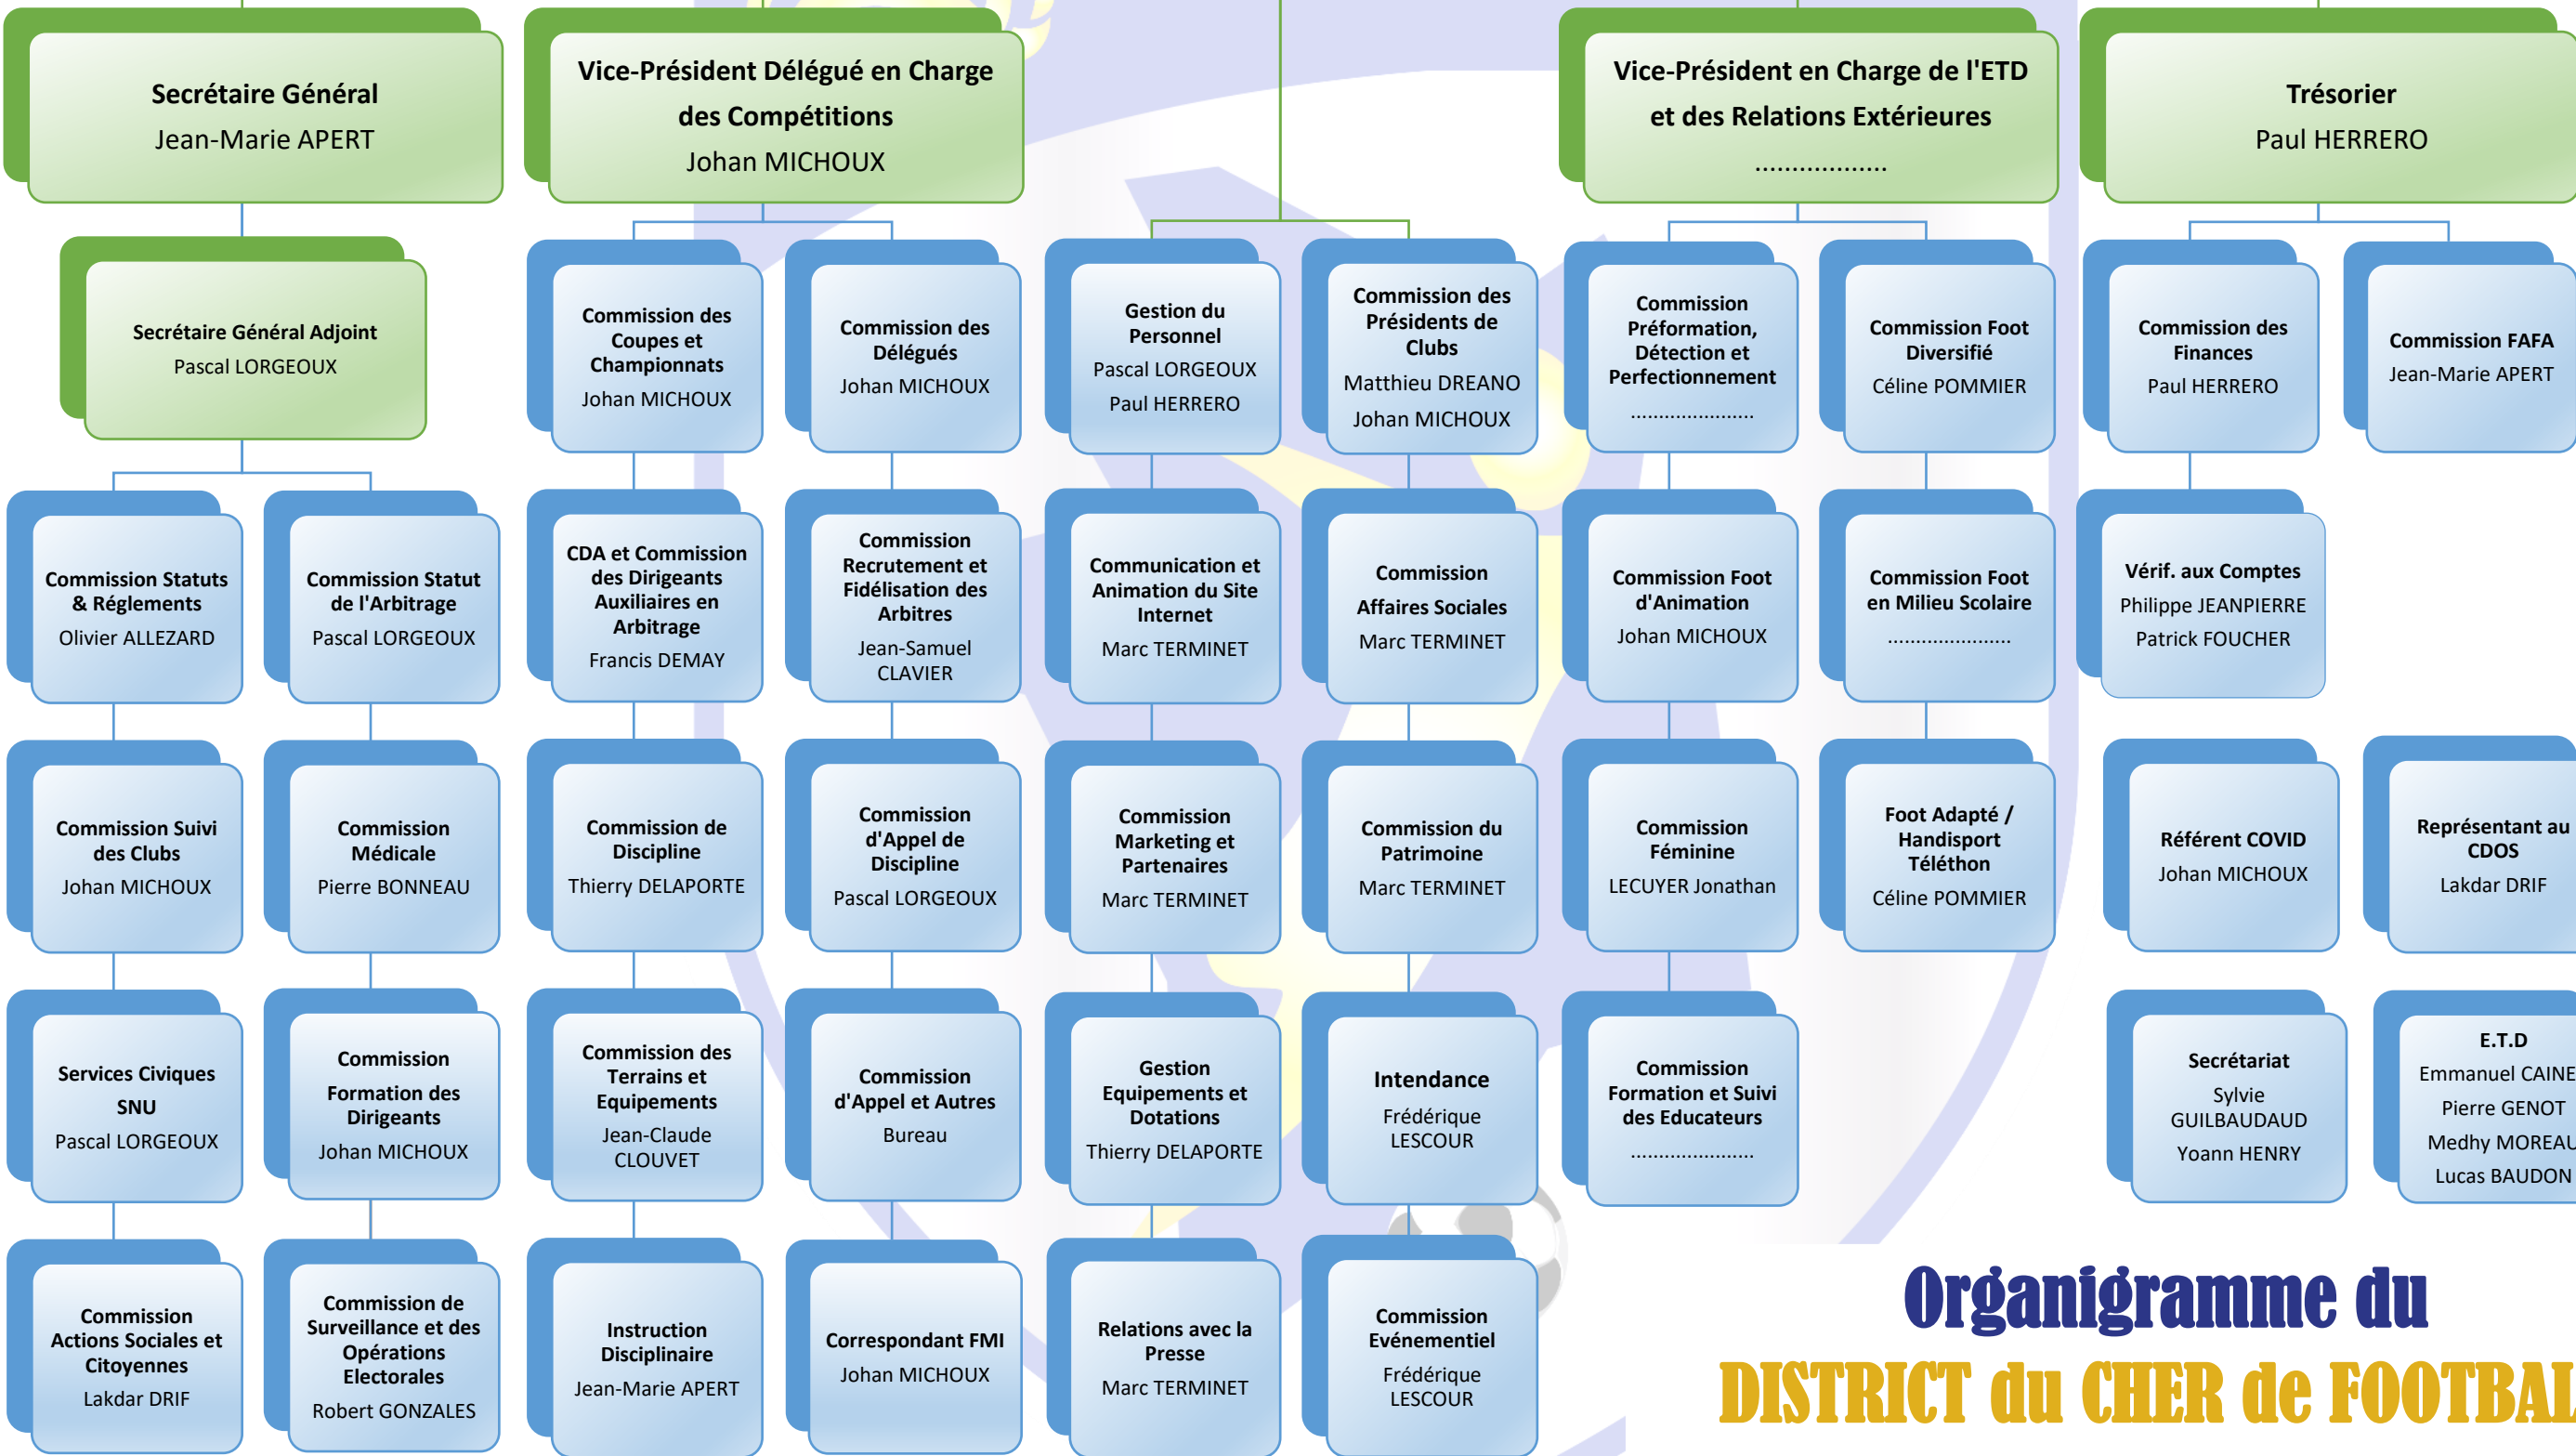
Secrétaire Général
Jean-Marie APERT

Secrétaire Général Adjoint
Pascal LORGEOUX

Commission Statuts & Règlements
Olivier ALLEZARD

Commission Statut de l'Arbitrage
Pascal LORGEOUX

Commission Suivi des Clubs
Johan MICHOUX

Commission Médicale
Pierre BONNEAU

Services Civiques SNU
Pascal LORGEOUX

Commission Formation des Dirigeants
Johan MICHOUX

Commission Actions Sociales et Citoyennes
Lakdar DRIF

Commission de Surveillance et des Opérations Electorales
Robert GONZALES

Vice-Président Délégué en Charge des Compétitions
Johan MICHOUX

Commission des Coupes et Championnats
Johan MICHOUX

Commission des Délégués
Johan MICHOUX

CDA et Commission des Dirigeants Auxiliaires en Arbitrage
Francis DEMAY

Commission Recrutement et Fidélisation des Arbitres
Jean-Samuel CLAVIER

Commission de Discipline
Thierry DELAPORTE

Commission d'Appel de Discipline
Pascal LORGEOUX

Commission des Terrains et Equipements
Jean-Claude CLOUVET

Commission d'Appel et Autres
Bureau

Instruction Disciplinaire
Jean-Marie APERT

Correspondant FMI
Johan MICHOUX

Gestion du Personnel
Pascal LORGEOUX
Paul HERRERO

Commission des Présidents de Clubs
Matthieu DREANO
Johan MICHOUX

Communication et Animation du Site Internet
Marc TERMINET

Commission Affaires Sociales
Marc TERMINET

Commission Marketing et Partenaires
Marc TERMINET

Commission du Patrimoine
Marc TERMINET

Gestion Equipements et Dotations
Thierry DELAPORTE

Intendance
Frédérique LESCOUR

Relations avec la Presse
Marc TERMINET

Commission Evénementiel
Frédérique LESCOUR

Vice-Président en Charge de l'ETD et des Relations Extérieures
.................

Commission Préformation, Détection et Perfectionnement
.....................

Commission Foot Diversifié
Céline POMMIER

Commission Foot d'Animation
Johan MICHOUX

Commission Foot en Milieu Scolaire
.....................

Commission Féminine
LECUYER Jonathan

Foot Adapté / Handisport Téléthon
Céline POMMIER

Commission Formation et Suivi des Educateurs
.....................

Trésorier
Paul HERRERO

Commission des Finances
Paul HERRERO

Commission FAFA
Jean-Marie APERT

Vérif. aux Comptes
Philippe JEANPIERRE
Patrick FOUCHER

Référent COVID
Johan MICHOUX

Représentant au CDOS
Lakdar DRIF

Secrétariat
Sylvie GUILBAUDAUD
Yoann HENRY

E.T.D
Emmanuel CAINE
Pierre GENOT
Medhy MOREAU
Lucas BAUDON

Organigramme du
DISTRICT du CHER de FOOTBAL